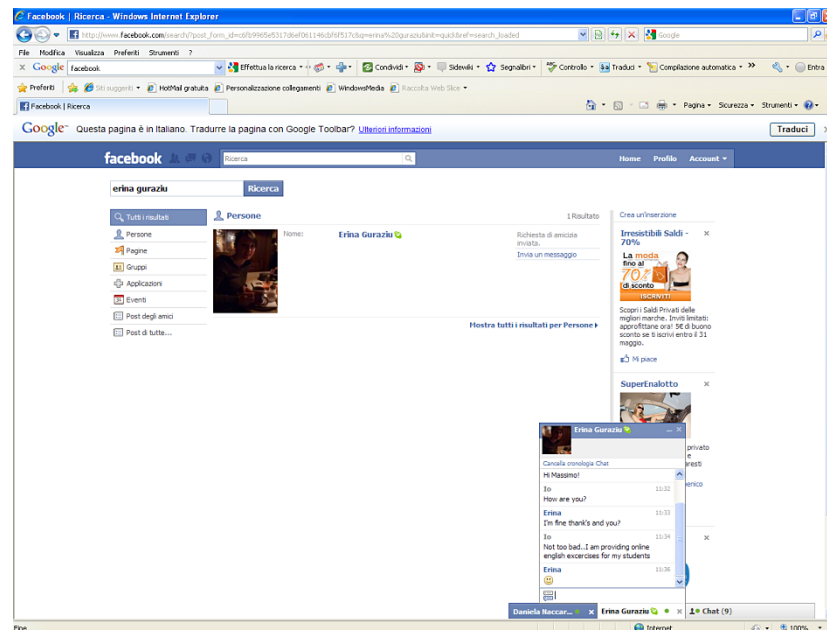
Facebook | Ricerca - Windows Internet Explorer

http://www.facebook.com/search/?post_form_id=c6fb9965e5317d6ef061146dbf6f517c&q=erina%20guraziu&init=quick&ref=search_loaded

Google

File Modifica Visualizza Preferiti Strumenti ?

Google facebook Effettua la ricerca Condividi Sidewiki Segnalibri Controllo Traduci Compilazione automatica Entra

Preferiti Siti suggeriti HotMail gratuita Personalizzazione collegamenti WindowsMedia Raccolta Web Slice

Facebook | Ricerca

Pagina Sicurezza Strumenti

Google Questa pagina è in Italiano. Tradurre la pagina con Google Toolbar? Ulteriori informazioni Traduci

facebook Ricerca Home Profilo Account

erina guraziu Ricerca

Tutti i risultati
Persone
Pagine
Gruppi
Applicazioni
Eventi
Post degli amici
Post di tutte...

Persone 1 Risultato

Nome: Erina Guraziu

Richiesta di amicizia inviata.
Invia un messaggio

Mostra tutti i risultati per Persone

Crea un'inserzione

Irresistibili Saldi - 70%

La moda fino al 70% di sconto ISCRIVITI

Scopri i Saldi Privati delle migliori marche. Inviti limitati: approfittane ora! 5€ di buono sconto se ti iscrivi entro il 31 maggio.

Mi piace

SuperEnalotto

privato
resti
enico

Erina Guraziu

Cancella cronologia Chat

Hi Massimo!

Io 11:32
How are you?

Erina 11:33
I'm fine thank's and you?

Io 11:34
Not too bad...I am providing online english exercises for my students

Erina 11:36

Daniela Naccar... Erina Guraziu Chat (9)

Fine Internet 100%